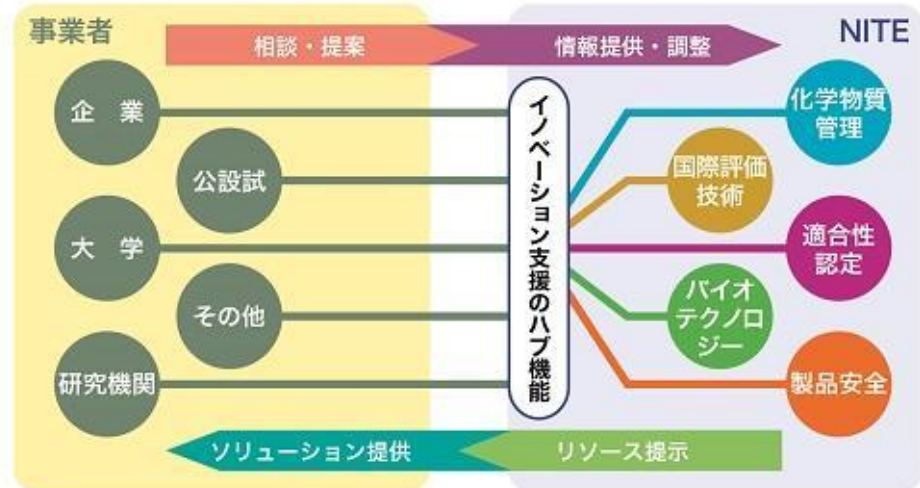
事業者

相談・提案

情報提供・調整

NITE

企業

公設試

大学

その他

研究機関

イノベーション支援のハブ機能

化学物質管理

国際評価技術

適合性認定

バイオテクノロジー

製品安全

ソリューション提供

リソース提示